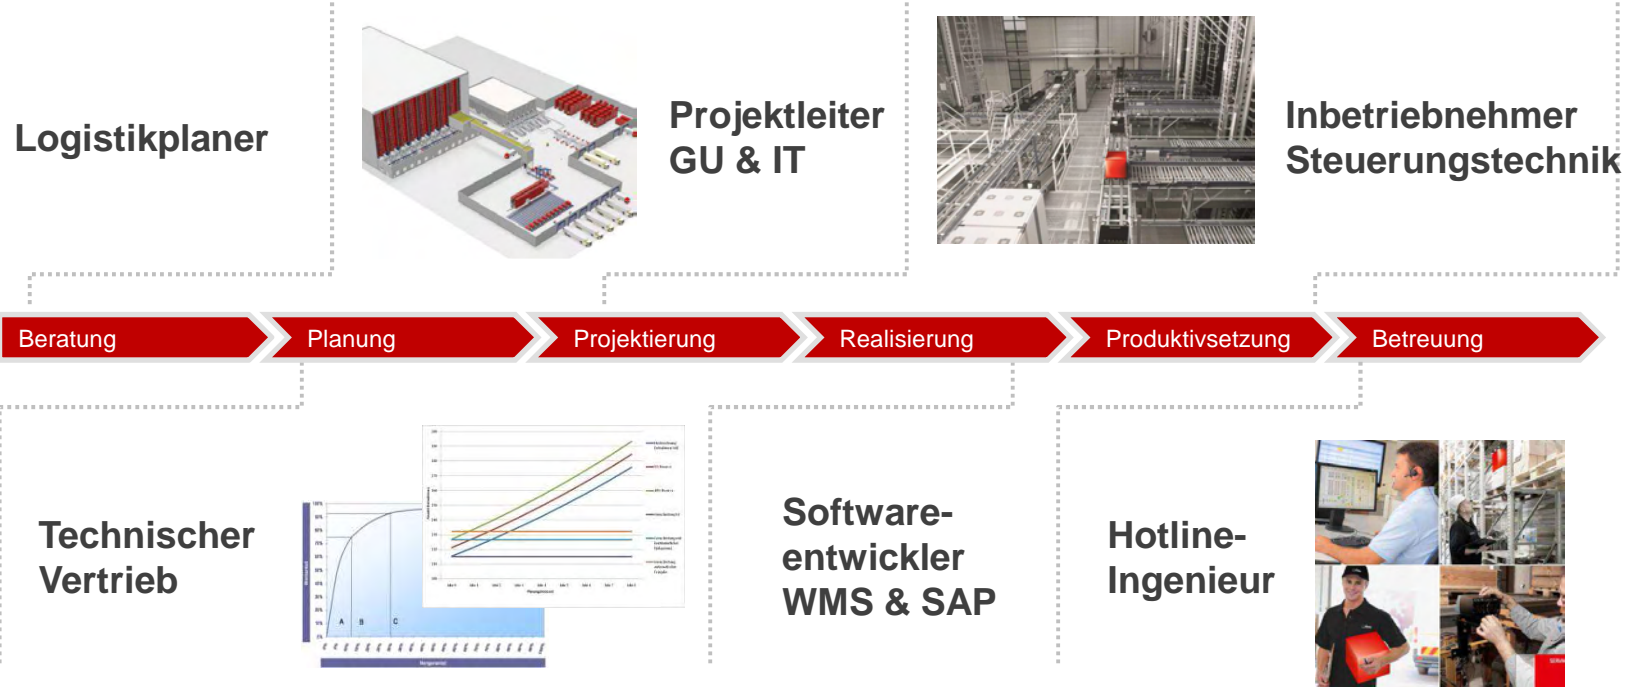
Logistikplaner

Projektleiter GU & IT

Inbetriebnehmer Steuerungstechnik

Beratung

Planung

Projektierung

Realisierung

Produktivsetzung

Betreuung

Technischer Vertrieb

A B C

Software-entwickler WMS & SAP

Hotline-Ingenieur